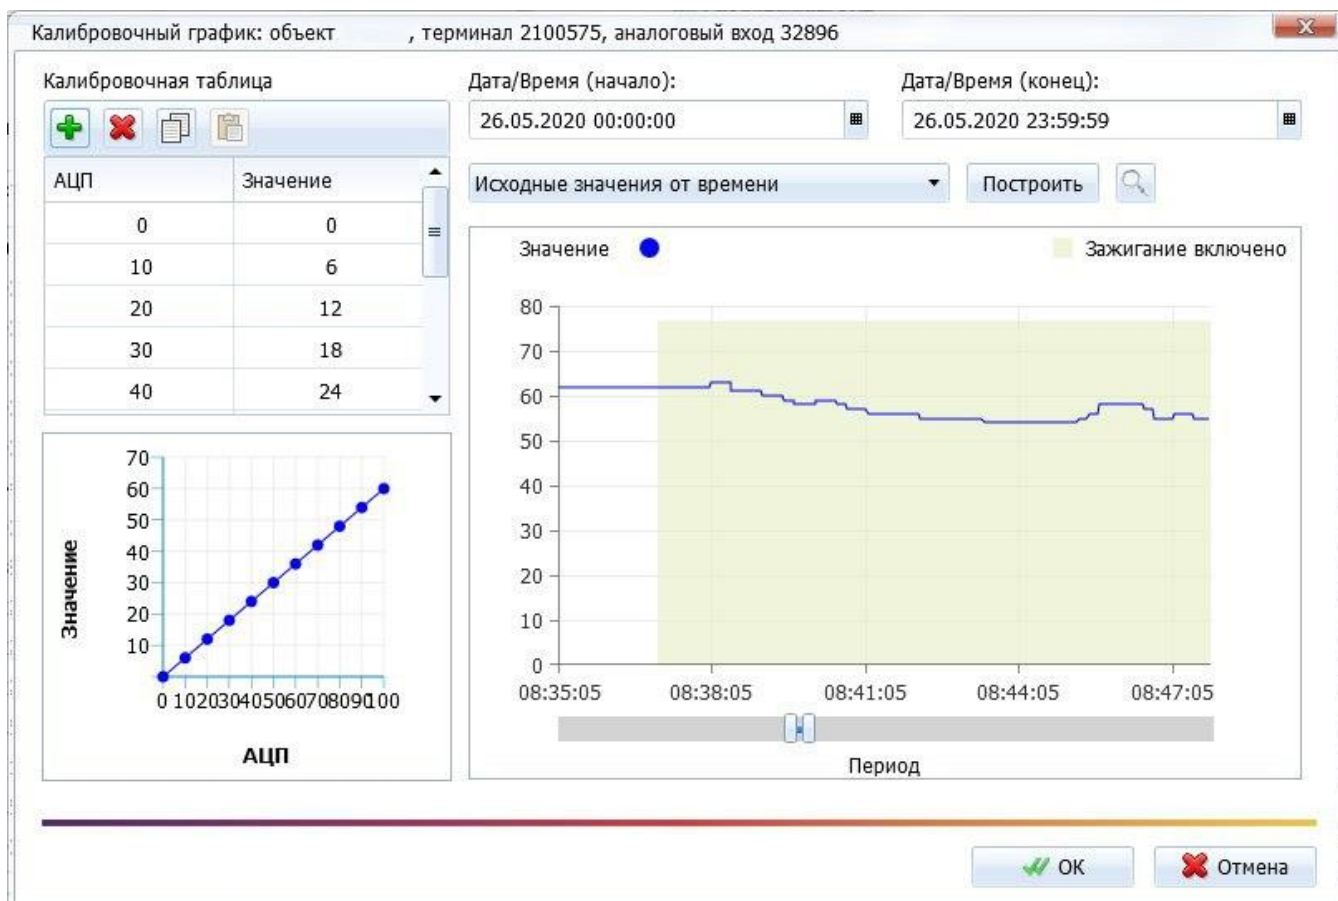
Калибровочный график: объект , терминал 2100575, аналоговый вход 32896

Калибровочная таблица

Дата/Время (начало):
26.05.2020 00:00:00

Дата/Время (конец):
26.05.2020 23:59:59

| АЦП | Значение |
|---|---|
| 0 | 0 |
| 10 | 6 |
| 20 | 12 |
| 30 | 18 |
| 40 | 24 |

Исходные значения от времени

Построить

Значение

Зажигание включено

80
70
60
50
40
30
20
10
0
08:35:05
08:38:05
08:41:05
08:44:05
08:47:05

Период

70
60
50
40
30
20
10
Значение
0 102030405060708090100
АЦП

OK

Отмена